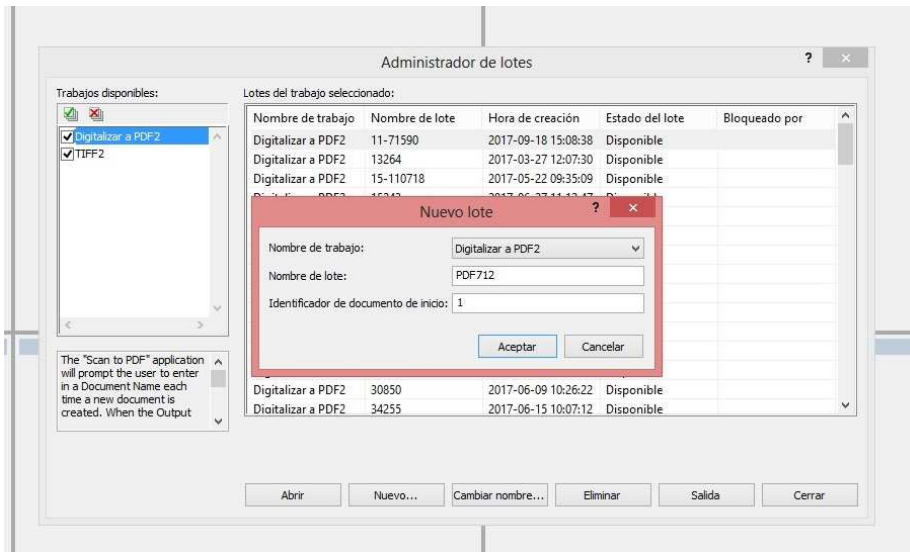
Administrador de lotes

?

Trabajos disponibles:

Digitalizar a PDF2
TIFF2

The "Scan to PDF" application will prompt the user to enter in a Document Name each time a new document is created. When the Output

Lotes del trabajo seleccionado:

| Nombre de trabajo | Nombre de lote | Hora de creación | Estado del lote | Bloqueado por |
|---|---|---|---|---|
| Digitalizar a PDF2 | 11-71590 | 2017-09-18 15:08:38 | Disponible | |
| Digitalizar a PDF2 | 13264 | 2017-03-27 12:07:30 | Disponible | |
| Digitalizar a PDF2 | 15-110718 | 2017-05-22 09:35:09 | Disponible | |
| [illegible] | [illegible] | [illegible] | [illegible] | |
| Digitalizar a PDF2 | 30850 | 2017-06-09 10:26:22 | Disponible | |
| Digitalizar a PDF2 | 34255 | 2017-06-15 10:07:12 | Disponible | |

Nuevo lote

?

Nombre de trabajo: Digitalizar a PDF2

Nombre de lote: PDF712

Identificador de documento de inicio: 1

Aceptar Cancelar

Abrir Nuevo... Cambiar nombre... Eliminar Salida Cerrar